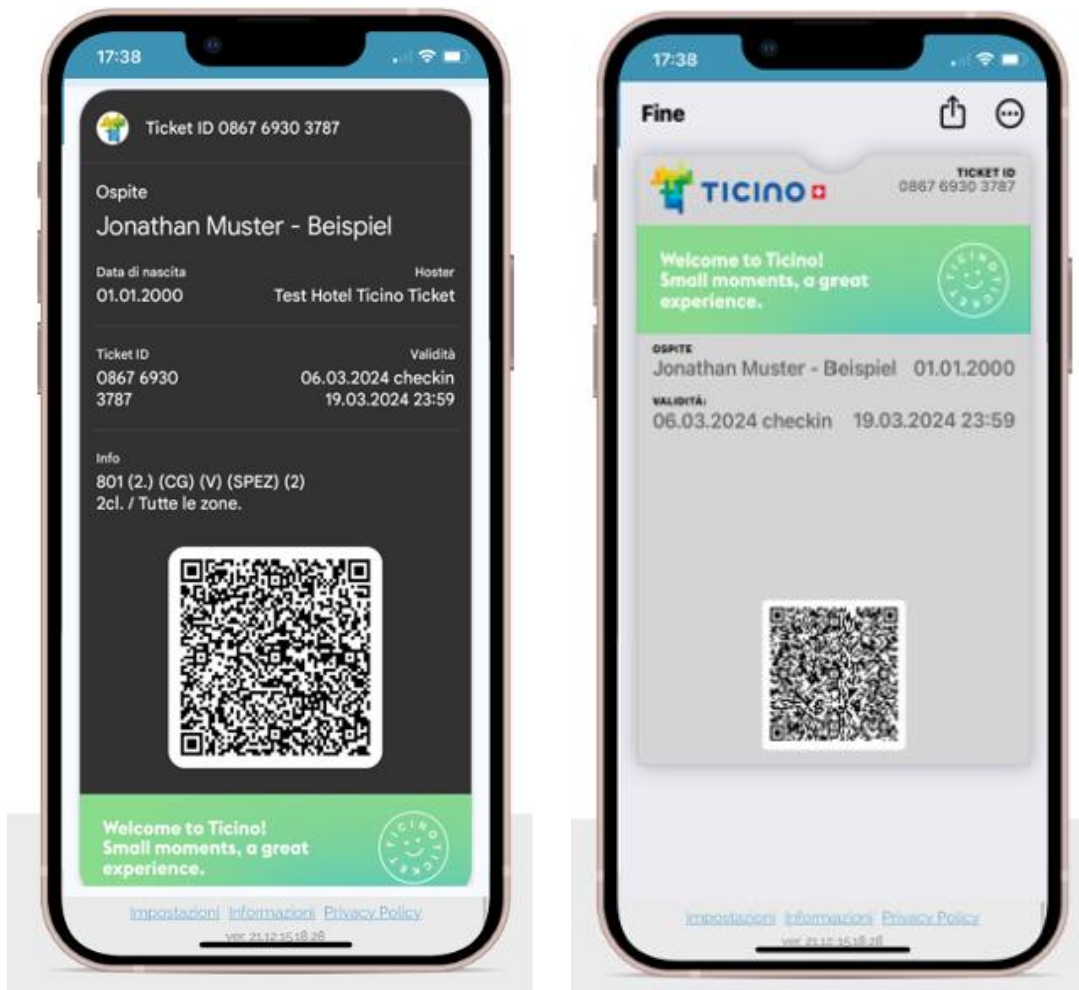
17:38

Ticket ID 0867 6930 3787

Ospite
Jonathan Muster - Beispiel

Data di nascita
01.01.2000

Hoster
Test Hotel Ticino Ticket

Ticket ID
0867 6930 3787

Validità
06.03.2024 checkin
19.03.2024 23:59

Info
801 (2.) (CG) (V) (SPEZ) (2)
2cl. / Tutte le zone.

Welcome to Ticino!
Small moments, a great experience.

TICINO TICKET

Impostazioni Informazioni Privacy Policy
ver. 21.12.15.18.28

17:38

Fine

TICINO

TICKET ID
0867 6930 3787

Welcome to Ticino!
Small moments, a great experience.

TICINO TICKET

OSPITE
Jonathan Muster - Beispiel 01.01.2000

VALIDITÀ:
06.03.2024 checkin 19.03.2024 23:59

Impostazioni Informazioni Privacy Policy
ver. 21.12.15.18.28